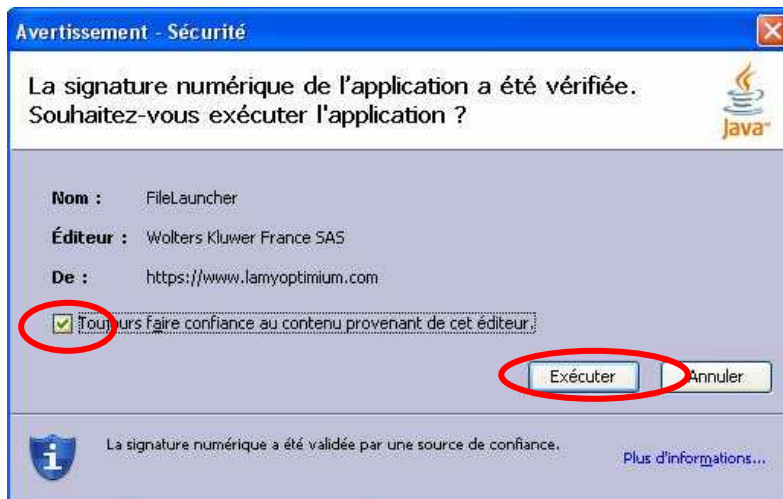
Avertissement - Sécurité

La signature numérique de l'application a été vérifiée. Souhaitez-vous exécuter l'application ?

Java

Nom : FileLauncher

Éditeur : Wolters Kluwer France SAS

De : https://www.lamyoptimium.com

Toujours faire confiance au contenu provenant de cet éditeur.

Exécuter

Annuler

La signature numérique a été validée par une source de confiance.

Plus d'informations...